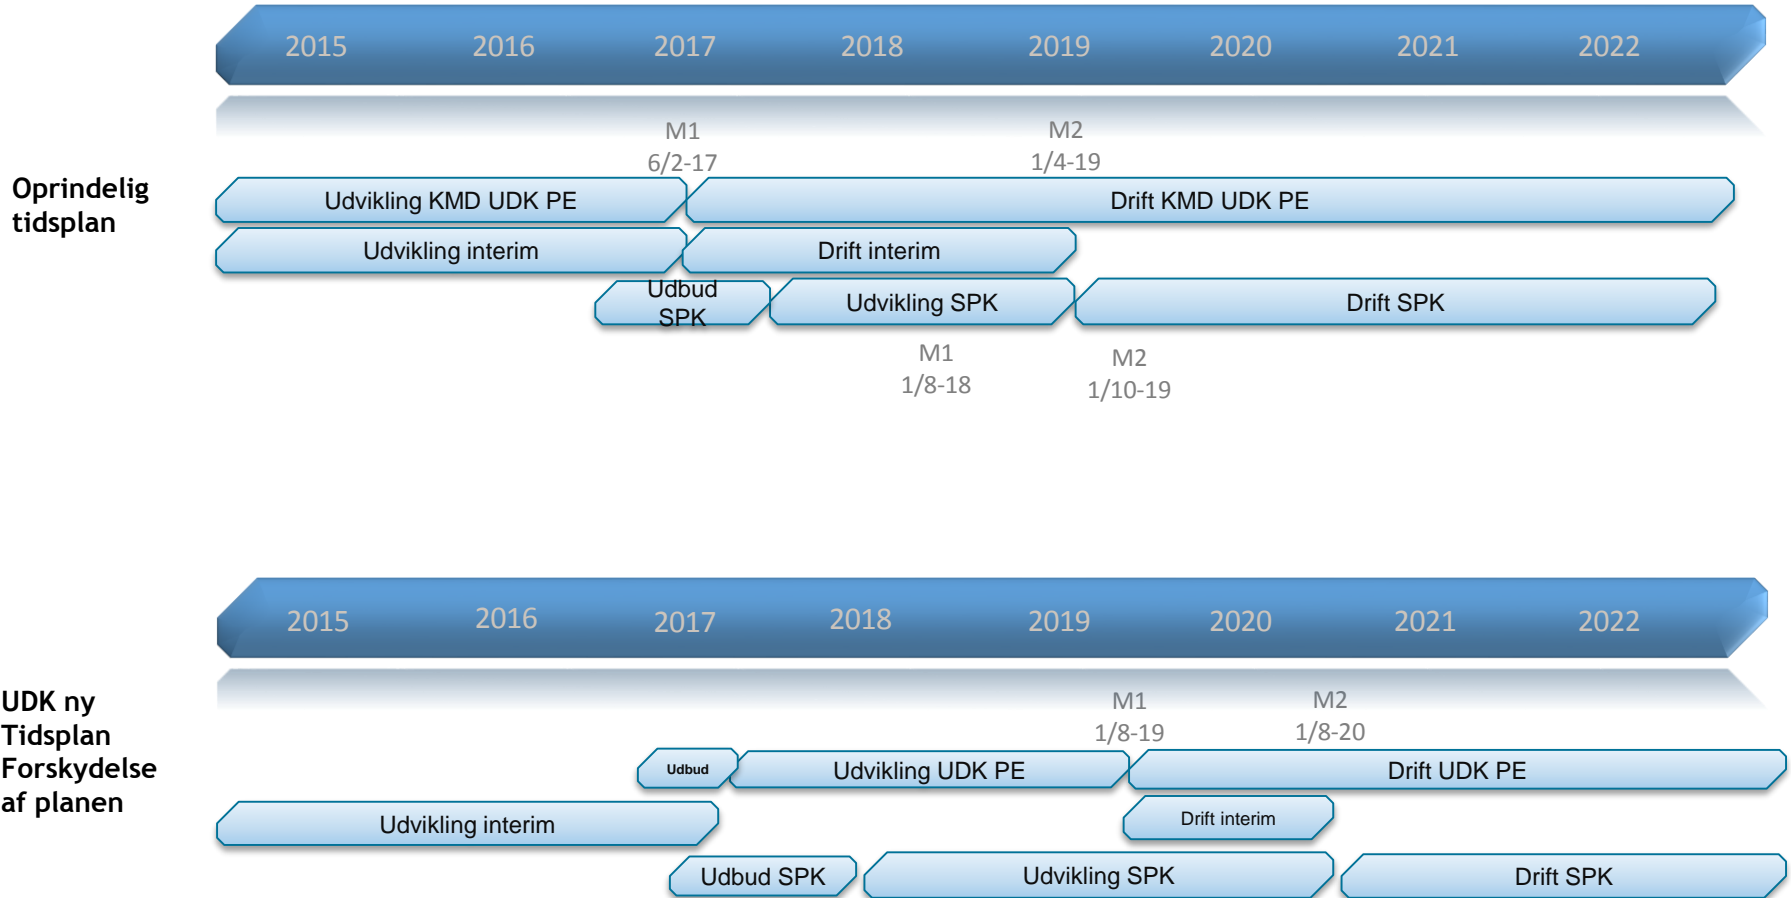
2015 2016 2017 2018 2019 2020 2021 2022

M1
6/2-17

M2
1/4-19

Oprindelig tidsplan

Udvikling KMD UDK PE

Drift KMD UDK PE

Udvikling interim

Drift interim

Udbud SPK

Udvikling SPK

Drift SPK

M1
1/8-18

M2
1/10-19

2015 2016 2017 2018 2019 2020 2021 2022

UDK ny Tidsplan Forskydelse af planen

M1
1/8-19

M2
1/8-20

Udbud

Udvikling UDK PE

Drift UDK PE

Udvikling interim

Drift interim

Udbud SPK

Udvikling SPK

Drift SPK